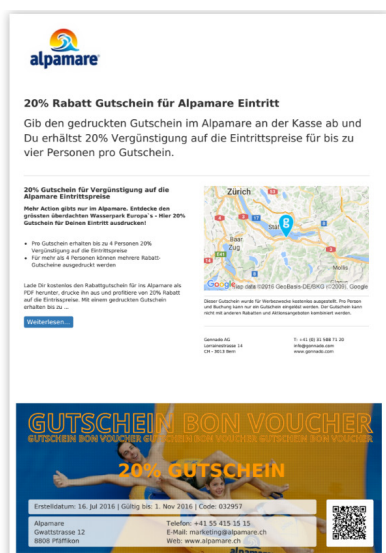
alpamare

20% Rabatt Gutschein für Alpamare Eintritt

Gib den gedruckten Gutschein im Alpamare an der Kasse ab und Du erhältst 20% Vergünstigung auf die Eintrittspreise für bis zu vier Personen pro Gutschein.

20% Gutschein für Vergünstigung auf die Alpamare Eintrittspreise

Mehr Action gibts nur im Alpamare. Entdecke den grössten überdachten Wasserpark Europa`s - Hier 20% Gutschein für Deinen Eintritt ausdrucken!

• Pro Gutschein erhalten bis zu 4 Personen 20% Vergünstigung auf die Eintrittspreise
• Für mehr als 4 Personen können mehrere Rabatt-Gutscheine ausgedruckt werden

Lade Dir kostenlos den Rabattgutschein für ins Alpamare als PDF herunter, drucke ihn aus und profitiere von 20% Rabatt auf die Eintrittspreise. Mit einem gedruckten Gutschein erhalten bis zu ...

Weiterlesen...

Zürich
Baar
Zug
Google Map data ©2016 GeoBasis-DE/BKG (©2009), Google

Dieser Gutschein wurde für Werbezwecke kostenlos ausgestellt. Pro Person und Buchung kann nur ein Gutschein eingelöst werden. Der Gutschein kann nicht mit anderen Rabatten und Aktionsangeboten kombiniert werden.

Gennado AG
Lorrainestrasse 14
CH - 3013 Bern

T: +41 (0) 41 588 71 20
info@gennado.com
www.gennado.com

GUTSCHEIN BON VOUCHER
GUTSCHEIN BON VOUCHER GUTSCHEIN BON VOUCHER GUTSCHEIN BON VOUCHER

20% GUTSCHEIN

Erstelldatum: 16. Jul 2016 | Gültig bis: 1. Nov 2016 | Code: 032957

Alpamare
Gwattstrasse 12
8808 Pfäffikon

Telefon: +41 55 415 15 15
E-Mail: marketing@alpamare.ch
Web: www.alpamare.ch